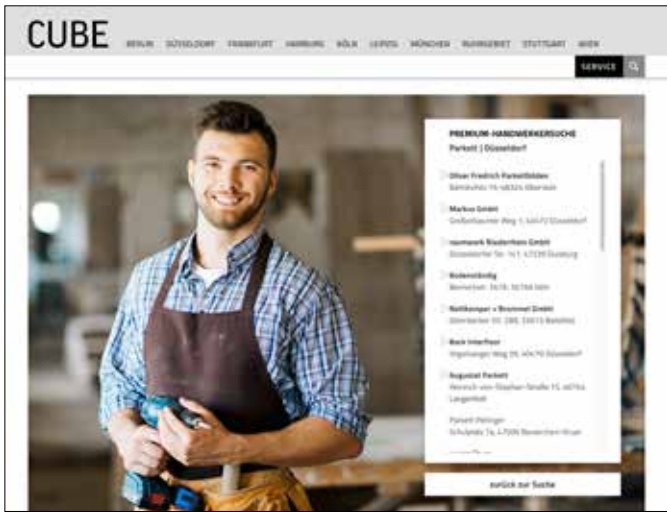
CUBE

BERLIN DÜSSELDORF FRANKFURT HAMBURG KÖLN LEIPZIG MÜNCHEN RUHRGEBIET STUTTGART WIEN

SERVICE

PREMIUM-HANDWERKERSUCHE
Parkett | Düsseldorf

Oliver Friedrich Parkettböden
Bahnhofstr. 16, 48324 Oberstein

Markus GmbH
Großenbaumer Weg 7, 40472 Düsseldorf

raumwerk Niederrhein GmbH
Düsseldorfer Str. 161, 47239 Duisburg

Bodenständig
Benrather Str. 56, 40764 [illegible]

Rottkamper + Brummel GmbH
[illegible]

Bock Interfloor
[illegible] Weg 39, 40470 Düsseldorf

Augustat Parkett
Heinrich-von-Stephan-Straße 15, 40764 Langenfeld

Parkett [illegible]
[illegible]

zurück zur Suche